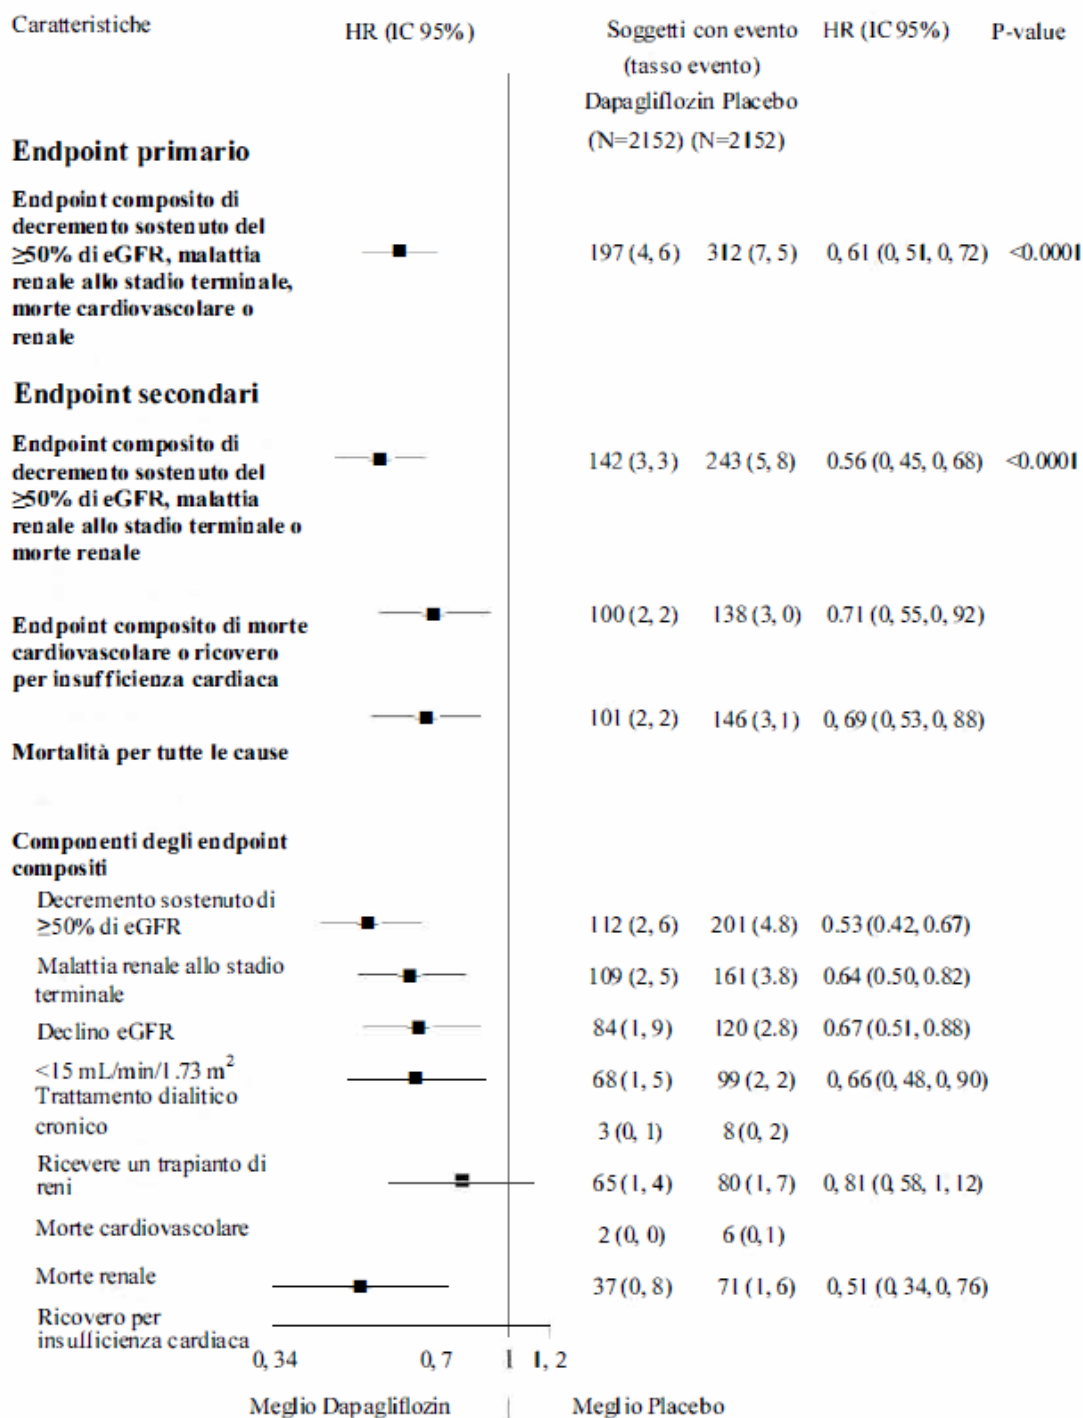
| Caratteristiche | HR (IC 95%) | Soggetti con evento (tasso evento) Dapagliflozin (N=2152) | Placebo (N=2152) | HR (IC 95%) | P-value |
|---|---|---|---|---|---|
| **Endpoint primario** | | | | | |
| **Endpoint composito di decremento sostenuto del ≥50% di eGFR, malattia renale allo stadio terminale, morte cardiovascolare o renale** | | 197 (4, 6) | 312 (7, 5) | 0, 61 (0, 51, 0, 72) | <0.0001 |
| **Endpoint secondari** | | | | | |
| **Endpoint composito di decremento sostenuto del ≥50% di eGFR, malattia renale allo stadio terminale o morte renale** | | 142 (3, 3) | 243 (5, 8) | 0.56 (0, 45, 0, 68) | <0.0001 |
| **Endpoint composito di morte cardiovascolare o ricovero per insufficienza cardiaca** | | 100 (2, 2) | 138 (3, 0) | 0.71 (0, 55,0, 92) | |
| **Mortalità per tutte le cause** | | 101 (2, 2) | 146 (3, 1) | 0, 69 (0, 53, 0, 88) | |
| **Componenti degli endpoint compositi** | | | | | |
| Decremento sostenuto di ≥50% di eGFR | | 112 (2, 6) | 201 (4.8) | 0.53 (0.42, 0.67) | |
| Malattia renale allo stadio terminale | | 109 (2, 5) | 161 (3.8) | 0.64 (0.50, 0.82) | |
| Declino eGFR <15 mL/min/1.73 $m^2$ | | 84 (1, 9) | 120 (2.8) | 0.67 (0.51, 0.88) | |
| Trattamento dialitico cronico | | 68 (1, 5) | 99 (2, 2) | 0, 66 (0, 48, 0, 90) | |
| Ricevere un trapianto di reni | | 3 (0, 1) | 8 (0, 2) | | |
| Morte cardiovascolare | | 65 (1, 4) | 80 (1, 7) | 0, 81 (0, 58, 1, 12) | |
| Morte renale | | 2 (0, 0) | 6 (0, 1) | | |
| Ricovero per insufficienza cardiaca | | 37 (0, 8) | 71 (1, 6) | 0, 51 (0, 34, 0, 76) | |

0, 34 0, 7 1 1, 2

Meglio Dapagliflozin | Meglio Placebo